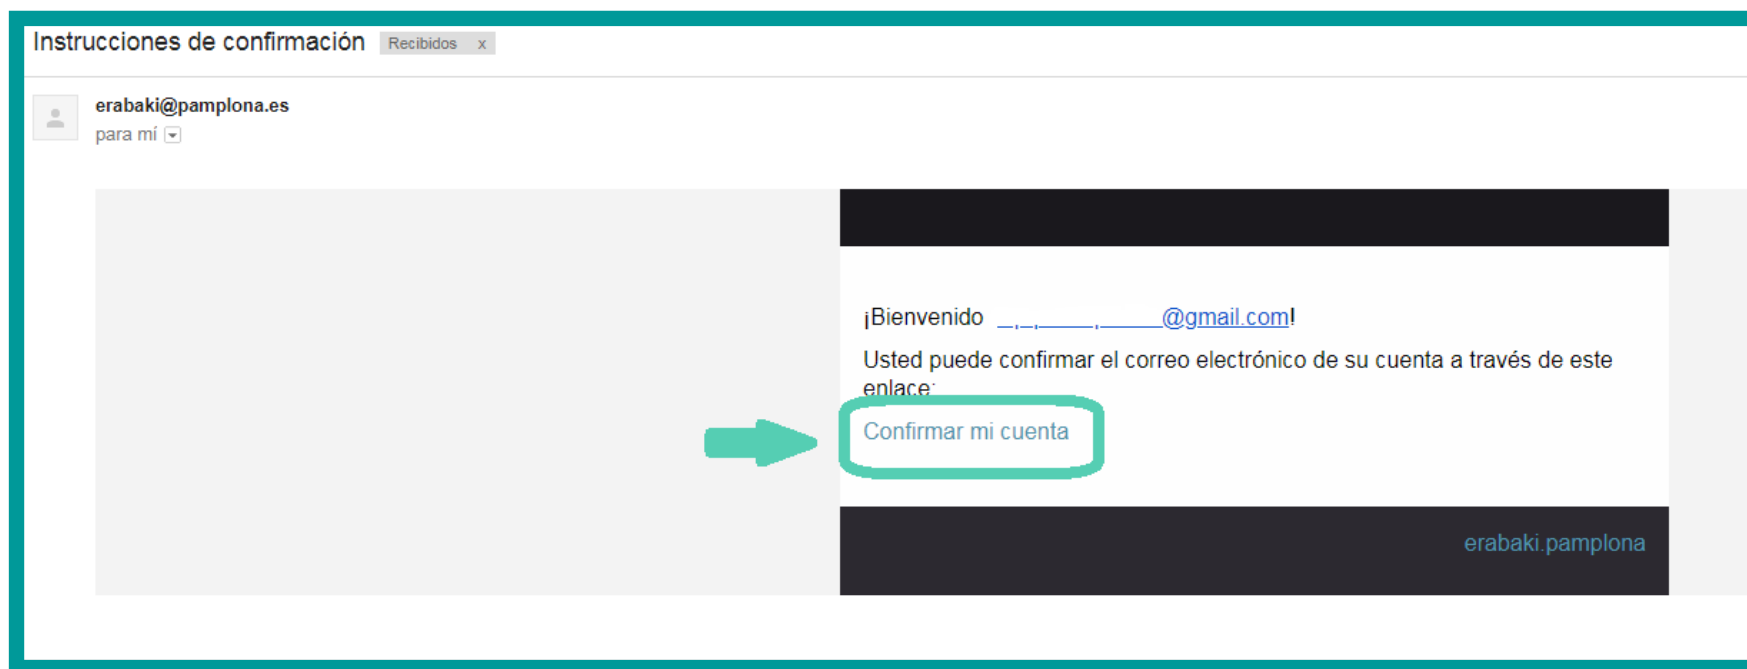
Instrucciones de confirmación Recibidos x

erabaki@pamplona.es
para mí

¡Bienvenido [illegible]@gmail.com!

Usted puede confirmar el correo electrónico de su cuenta a través de este enlace:

Confirmar mi cuenta

erabaki.pamplona